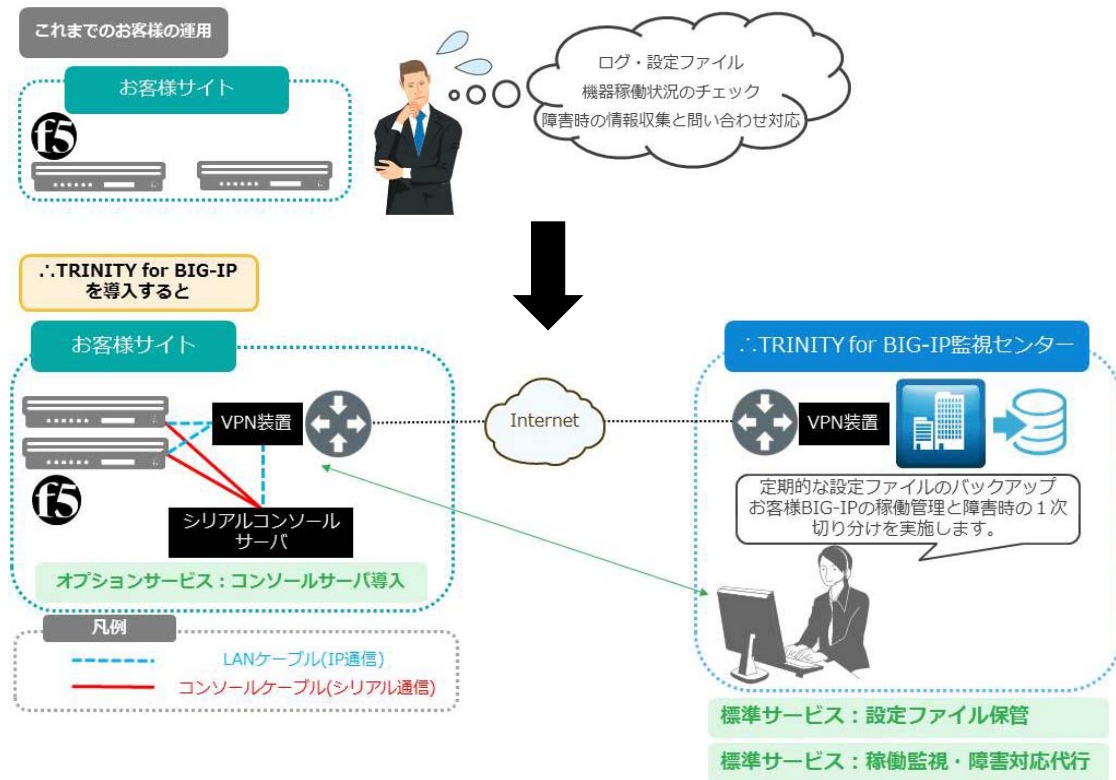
これまでのお客様の運用

お客様サイト

f5

ログ・設定ファイル
機器稼働状況のチェック
障害時の情報収集と問い合わせ対応

∴TRINITY for BIG-IP
を導入すると

お客様サイト

VPN装置

f5

シリアルコンソール
サーバ

オプションサービス：コンソールサーバ導入

Internet

∴TRINITY for BIG-IP監視センター

VPN装置

定期的な設定ファイルのバックアップ
お客様BIG-IPの稼働管理と障害時の１次切り分けを実施します。

凡例

LANケーブル(IP通信)

コンソールケーブル(シリアル通信)

標準サービス：設定ファイル保管

標準サービス：稼働監視・障害対応代行